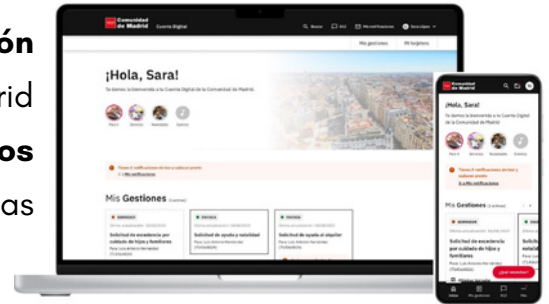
ón
rid
os
as

Comunidad de Madrid Cuenta Digital
Buscar Chat Mis notificaciones Sara López
Mis gestiones Mi billetera

¡Hola, Sara!
Te damos la bienvenida a tu Cuenta Digital de la Comunidad de Madrid.
Para ti Servicios Novedades Eventos

Tienes 4 notificaciones sin leer y cadecer pronto
Ir a Mis notificaciones

Mis Gestiones

BORRADOR
Solicitud de excedencia por cuidado de hijos y familiares

ENVIADA
Solicitud de ayuda a natalidad

ENVIADA
Solicitud de ayuda al alquiler

Comunidad de Madrid
¡Hola, Sara!
Te damos la bienvenida a tu Cuenta Digital de la Comunidad de Madrid.
Para ti Servicios Novedades Eventos
Tienes 4 notificaciones sin leer y cadecer pronto
Ir a Mis notificaciones
Mis Gestiones
BORRADOR
Solicitud de excedencia por cuidado de hijos y familiares
¿Quieres ayuda?
Inicio Mis gestiones Chat Más